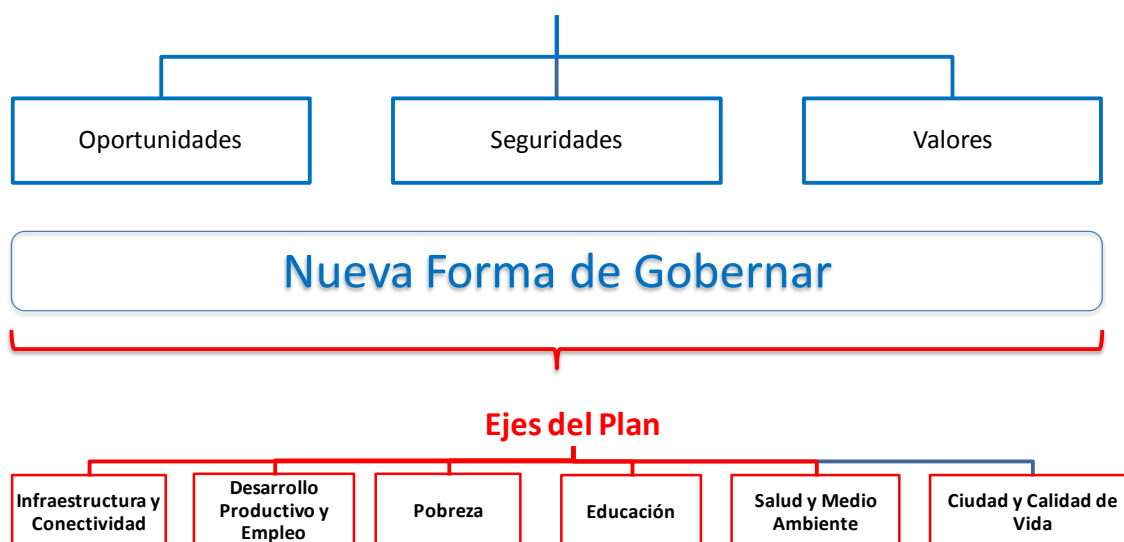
Oportunidades

Seguridades

Valores

Nueva Forma de Gobernar

Ejes del Plan

Infraestructura y Conectividad

Desarrollo Productivo y Empleo

Pobreza

Educación

Salud y Medio Ambiente

Ciudad y Calidad de Vida